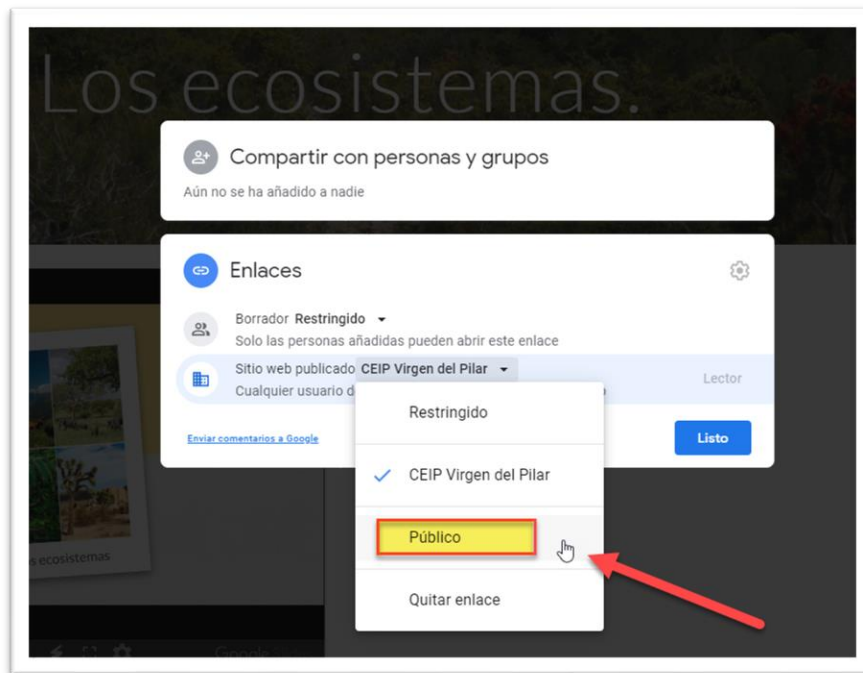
Los ecosistemas.

Compartir con personas y grupos

Aún no se ha añadido a nadie

Enlaces

Borrador Restringido

Solo las personas añadidas pueden abrir este enlace

Sitio web publicado CEIP Virgen del Pilar

Cualquier usuario d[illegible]

Lector

Enviar comentarios a Google

Listo

Restringido

CEIP Virgen del Pilar

Público

Quitar enlace

s ecosistemas